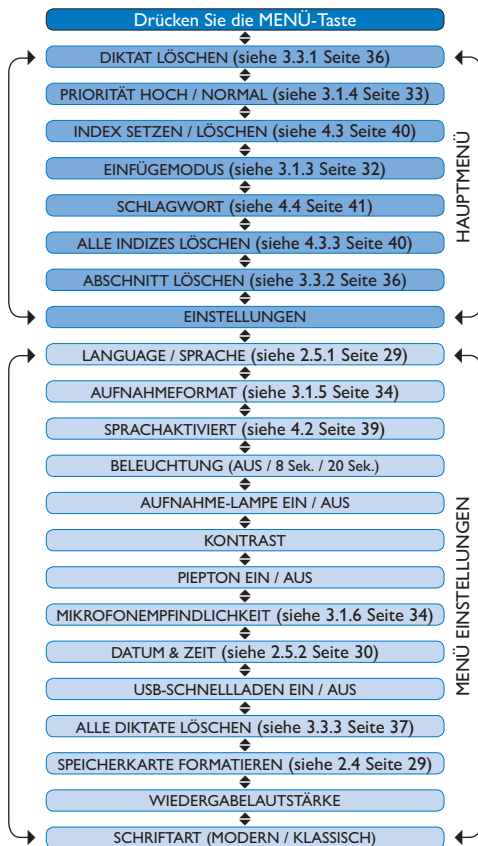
Drücken Sie die MENÜ-Taste

DIKTAT LÖSCHEN (siehe 3.3.1 Seite 36)

PRIORITÄT HOCH / NORMAL (siehe 3.1.4 Seite 33)

INDEX SETZEN / LÖSCHEN (siehe 4.3 Seite 40)

EINFÜGEMODUS (siehe 3.1.3 Seite 32)

SCHLAGWORT (siehe 4.4 Seite 41)

ALLE INDIZES LÖSCHEN (siehe 4.3.3 Seite 40)

ABSCHNITT LÖSCHEN (siehe 3.3.2 Seite 36)

EINSTELLUNGEN

HAUPTMENÜ

LANGUAGE / SPRACHE (siehe 2.5.1 Seite 29)

AUFNAHMEFORMAT (siehe 3.1.5 Seite 34)

SPRACHAKTIVIERT (siehe 4.2 Seite 39)

BELEUCHTUNG (AUS / 8 Sek. / 20 Sek.)

AUFNAHME-LAMPE EIN / AUS

KONTRAST

PIEPTON EIN / AUS

MIKROFONEMPFINDLICHKEIT (siehe 3.1.6 Seite 34)

DATUM & ZEIT (siehe 2.5.2 Seite 30)

USB-SCHNELLLADEN EIN / AUS

ALLE DIKTATE LÖSCHEN (siehe 3.3.3 Seite 37)

SPEICHERKARTE FORMATIEREN (siehe 2.4 Seite 29)

WIEDERGABELAUTSTÄRKE

SCHRIFTART (MODERN / KLASSISCH)

MENÜ EINSTELLUNGEN